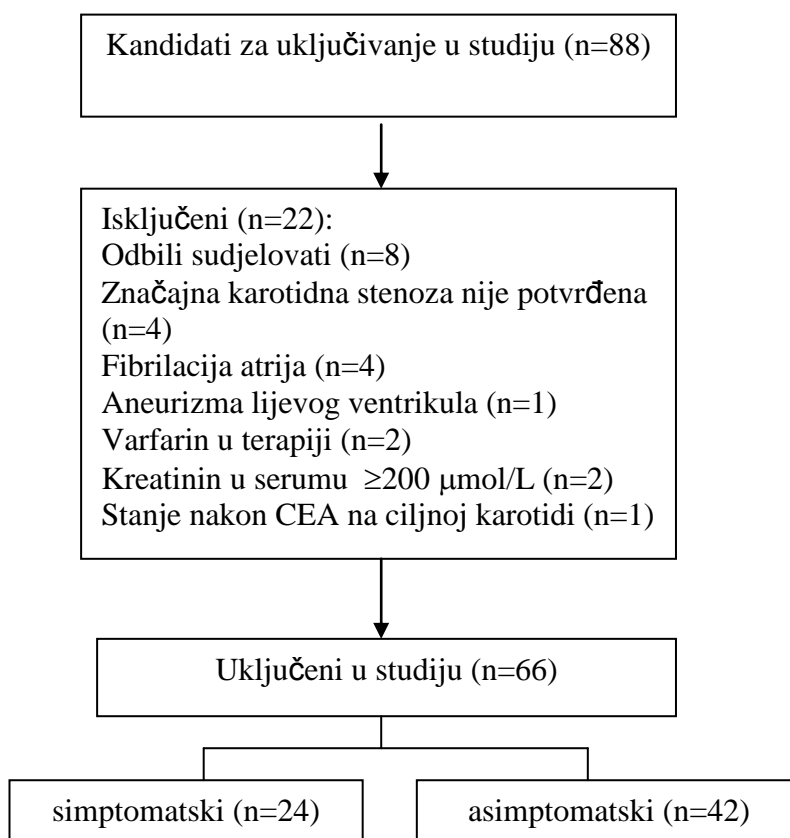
Kandidati za uključivanje u studiju (n=88)

Isključeni (n=22):
Odbili sudjelovati (n=8)
Značajna karotidna stenoza nije potvrđena (n=4)
Fibrilacija atrija (n=4)
Aneurizma lijevog ventrikula (n=1)
Varfarin u terapiji (n=2)
Kreatinin u serumu $\geq 200$ μmol/L (n=2)
Stanje nakon CEA na ciljnoj karotidi (n=1)

Uključeni u studiju (n=66)

simptomatski (n=24)

asimptomatski (n=42)